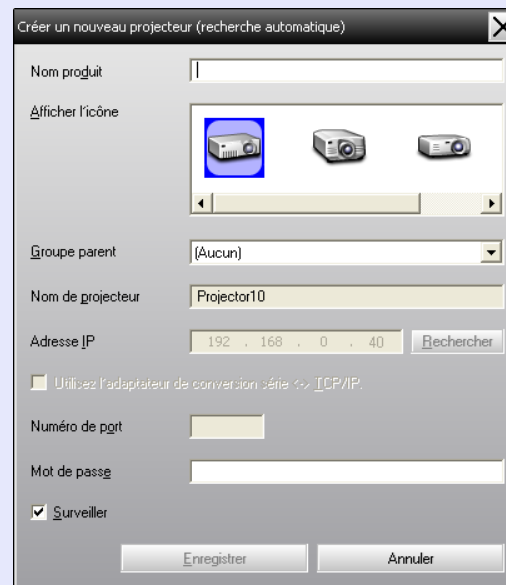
Créer un nouveau projecteur (recherche automatique)

Nom produit

Afficher l'icône

Groupe parent
(Aucun)

Nom de projecteur
Projector10

Adresse IP
192 . 168 . 0 . 40
Rechercher

Utilisez l'adaptateur de conversion série <-> TCP/IP.

Numéro de port

Mot de passe

Surveiller

Enregistrer
Annuler